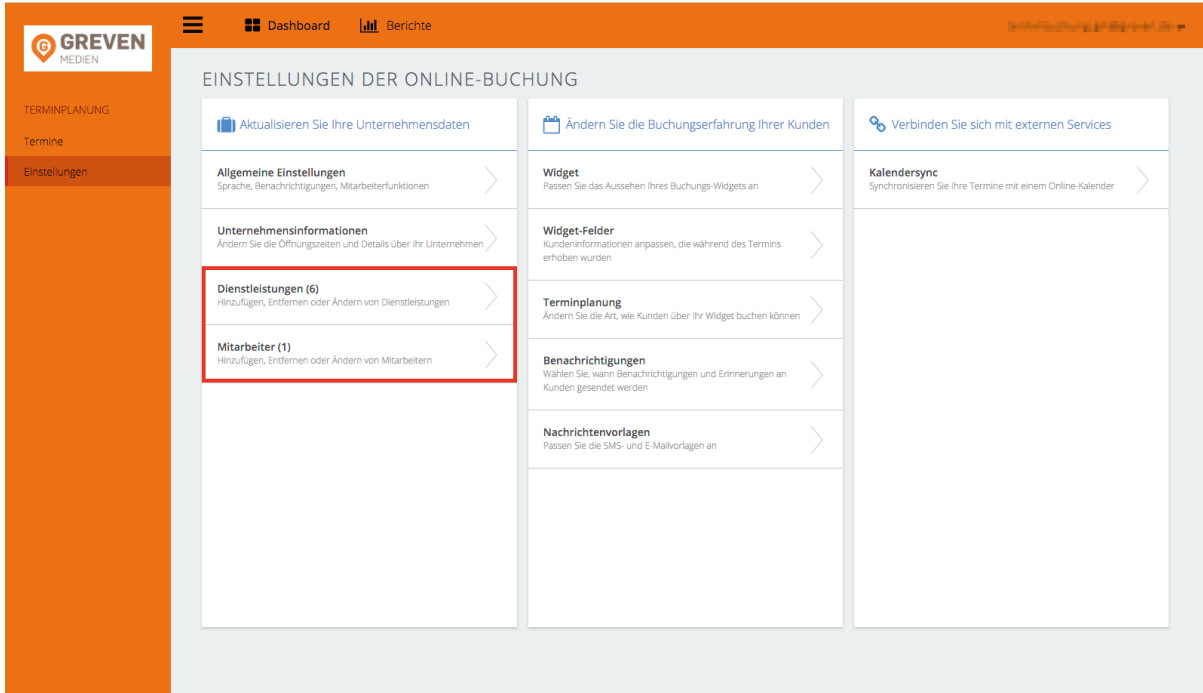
GREVEN
MEDIEN

Dashboard
Berichte
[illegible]

TERMINPLANUNG
Termine
Einstellungen

EINSTELLUNGEN DER ONLINE-BUCHUNG

Aktualisieren Sie Ihre Unternehmensdaten

Allgemeine Einstellungen
Sprache, Benachrichtigungen, Mitarbeiterfunktionen

Unternehmensinformationen
Ändern Sie die Öffnungszeiten und Details über Ihr Unternehmen

Dienstleistungen (6)
Hinzufügen, Entfernen oder Ändern von Dienstleistungen

Mitarbeiter (1)
Hinzufügen, Entfernen oder Ändern von Mitarbeitern

Ändern Sie die Buchungserfahrung Ihrer Kunden

Widget
Passen Sie das Aussehen Ihres Buchungs-Widgets an

Widget-Felder
Kundeninformationen anpassen, die während des Termins erhoben wurden

Terminplanung
Ändern Sie die Art, wie Kunden über Ihr Widget buchen können

Benachrichtigungen
Wählen Sie, wann Benachrichtigungen und Erinnerungen an Kunden gesendet werden

Nachrichtenvorlagen
Passen Sie die SMS- und E-Mailvorlagen an

Verbinden Sie sich mit externen Services

Kalendersync
Synchronisieren Sie Ihre Termine mit einem Online-Kalender